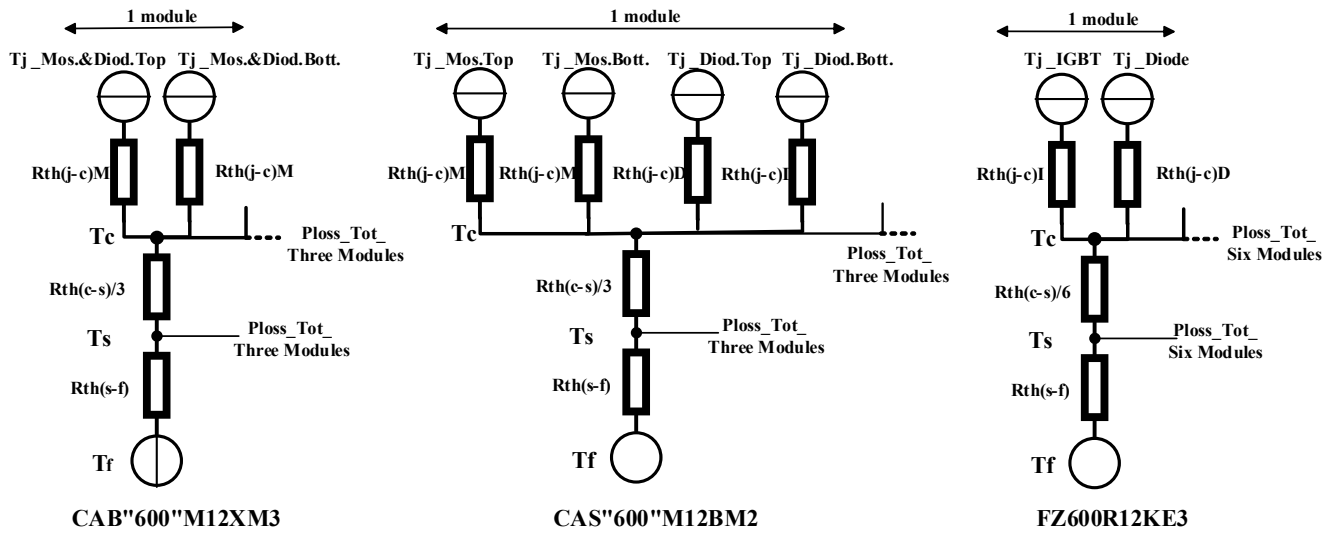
1 module

Tj _Mos.&Diod.Top Tj _Mos.&Diod.Bott.

Rth(j-c)M Rth(j-c)M

Tc

Ploss_Tot_ Three Modules

Rth(c-s)/3

Ts

Ploss_Tot_ Three Modules

Rth(s-f)

Tf

CAB"600"M12XM3

1 module

Tj _Mos.Top Tj _Mos.Bott. Tj _Diod.Top Tj _Diod.Bott.

Rth(j-c)M Rth(j-c)M Rth(j-c)D Rth(j-c)D

Tc

Ploss_Tot_ Three Modules

Rth(c-s)/3

Ts

Ploss_Tot_ Three Modules

Rth(s-f)

Tf

CAS"600"M12BM2

1 module

Tj _IGBT Tj _Diode

Rth(j-c)I Rth(j-c)D

Tc

Ploss_Tot_ Six Modules

Rth(c-s)/6

Ts

Ploss_Tot_ Six Modules

Rth(s-f)

Tf

FZ600R12KE3